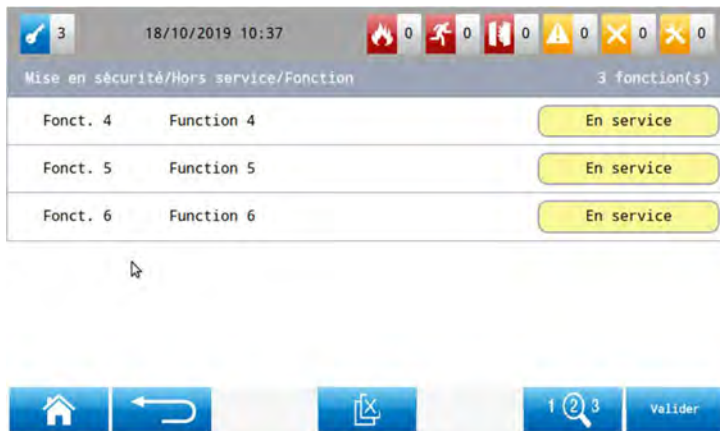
3 18/10/2019 10:37 0 0 0 0 0 0

Mise en sécurité/Hors service/Fonction 3 fonction(s)

| | | |
|---|---|---|
| Fonct. 4 | Function 4 | En service |
| Fonct. 5 | Function 5 | En service |
| Fonct. 6 | Function 6 | En service |

1 2 3 Valider